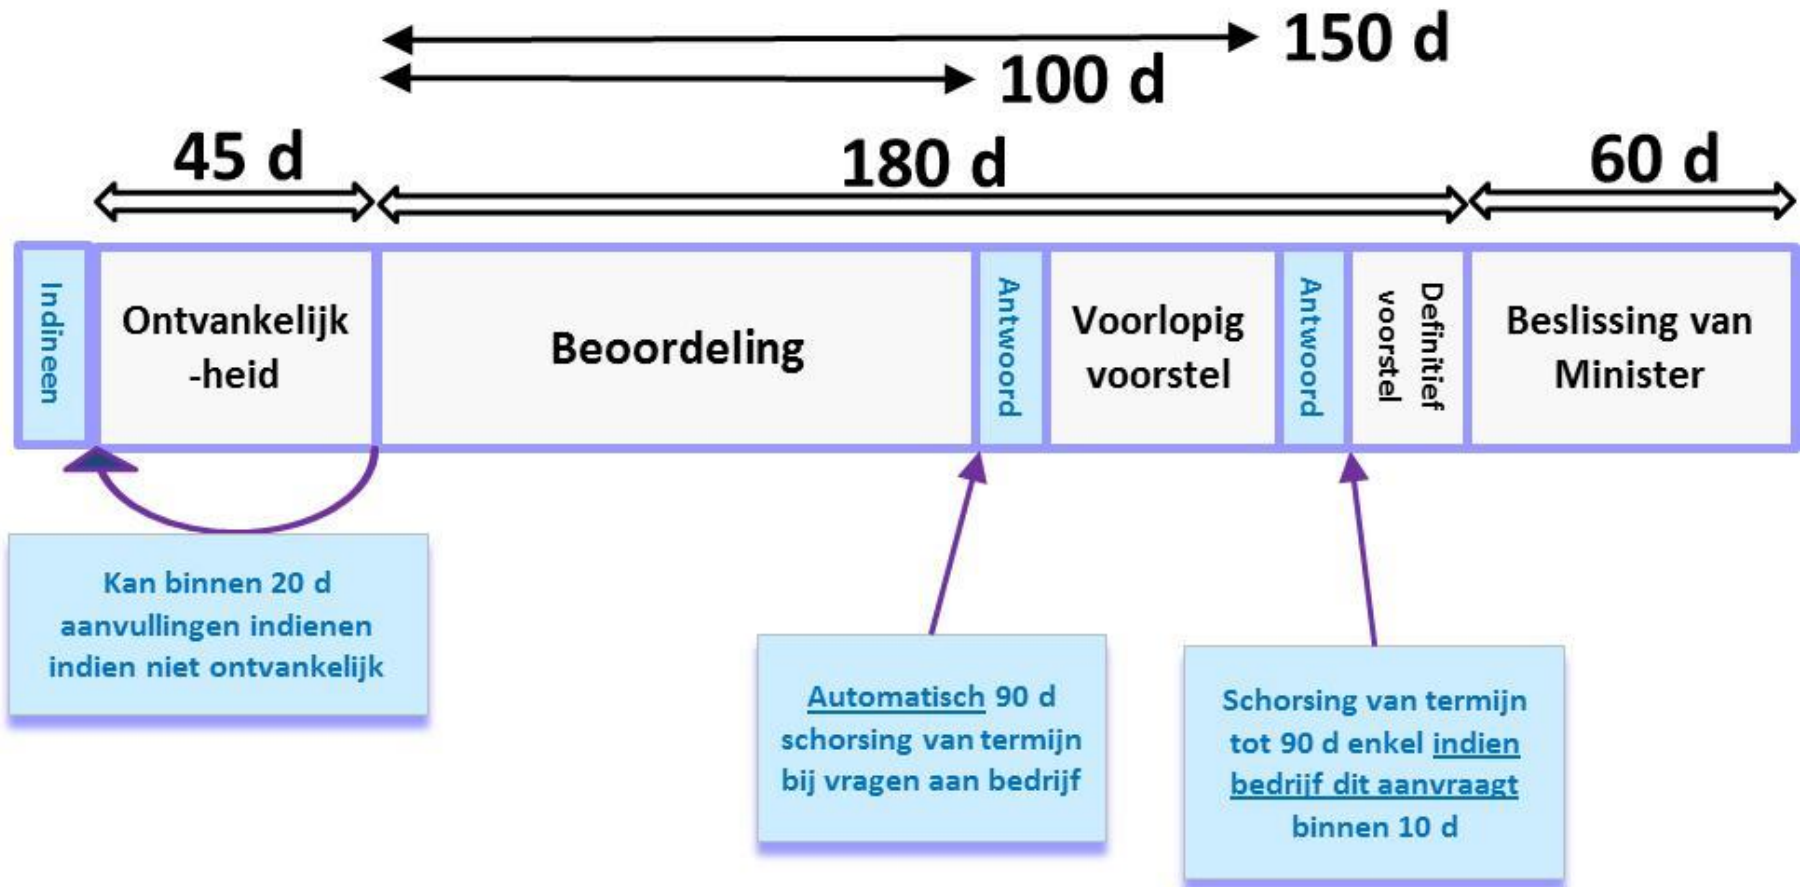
150 d

100 d

45 d

180 d

60 d

Indieneen

Ontvankelijk -heid

Beoordeling

Antwoord

Voorlopig voorstel

Antwoord

Definitief voorstel

Beslissing van Minister

Kan binnen 20 d aanvullingen indienen indien niet ontvankelijk

Automatisch 90 d schorsing van termijn bij vragen aan bedrijf

Schorsing van termijn tot 90 d enkel indien bedrijf dit aanvraagt binnen 10 d